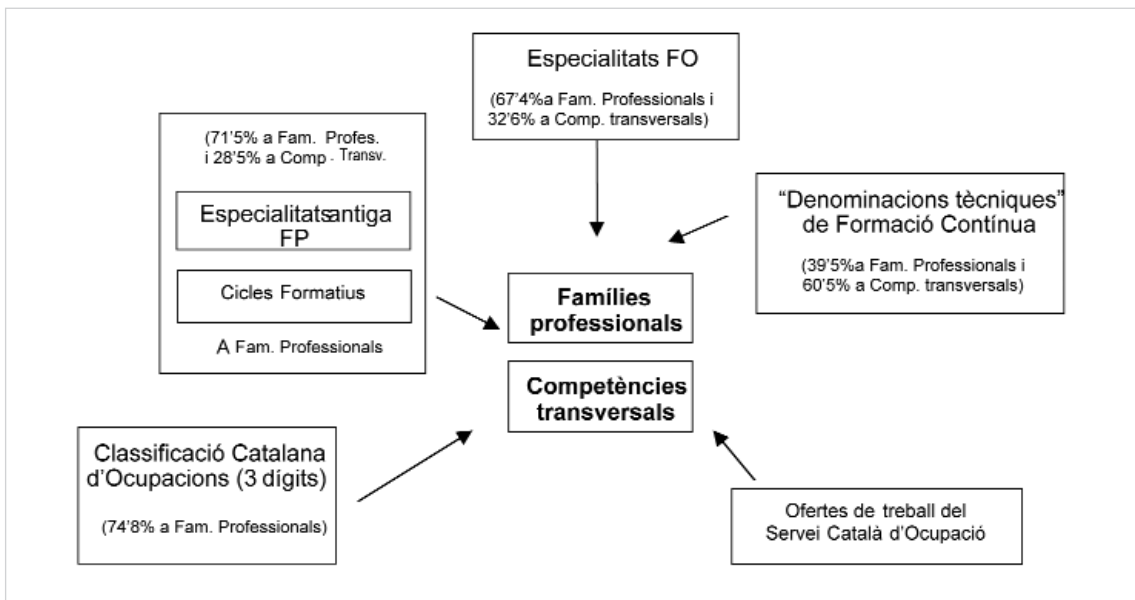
Especialitats FO

(67'4%a Fam. Professionals i 32'6% a Comp. transversals)

(71'5% a Fam. Profes. i 28'5% a Comp. Transv.

Especialitatsantiga FP

Cicles Formatius

A Fam. Professionals

"Denominacions tècniques" de Formació Contínua

(39'5%a Fam. Professionals i 60'5% a Comp. transversals)

Famílies professionals

Competències transversals

Classificació Catalana d'Ocupacions (3 dígits)

(74'8% a Fam. Professionals)

Ofertes de treball del Servei Català d'Ocupació